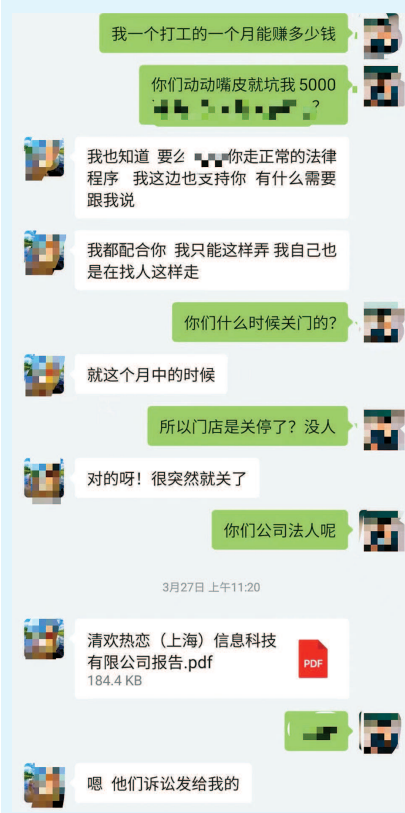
我一个打工的一个月能赚多少钱

你们动动嘴皮就坑我 5000 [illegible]？

我也知道 要么 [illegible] 你走正常的法律程序 我这边也支持你 有什么需要跟我说

我都配合你 我只能这样弄 我自己也是在找人这样走

你们什么时候关门的？

就这个月中的时候

所以门店是关停了？没人

对的呀！很突然就关了

你们公司法人呢

3月27日 上午11:20

清欢热恋（上海）信息科技有限公司报告.pdf
184.4 KB
PDF

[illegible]

嗯 他们诉讼发给我的